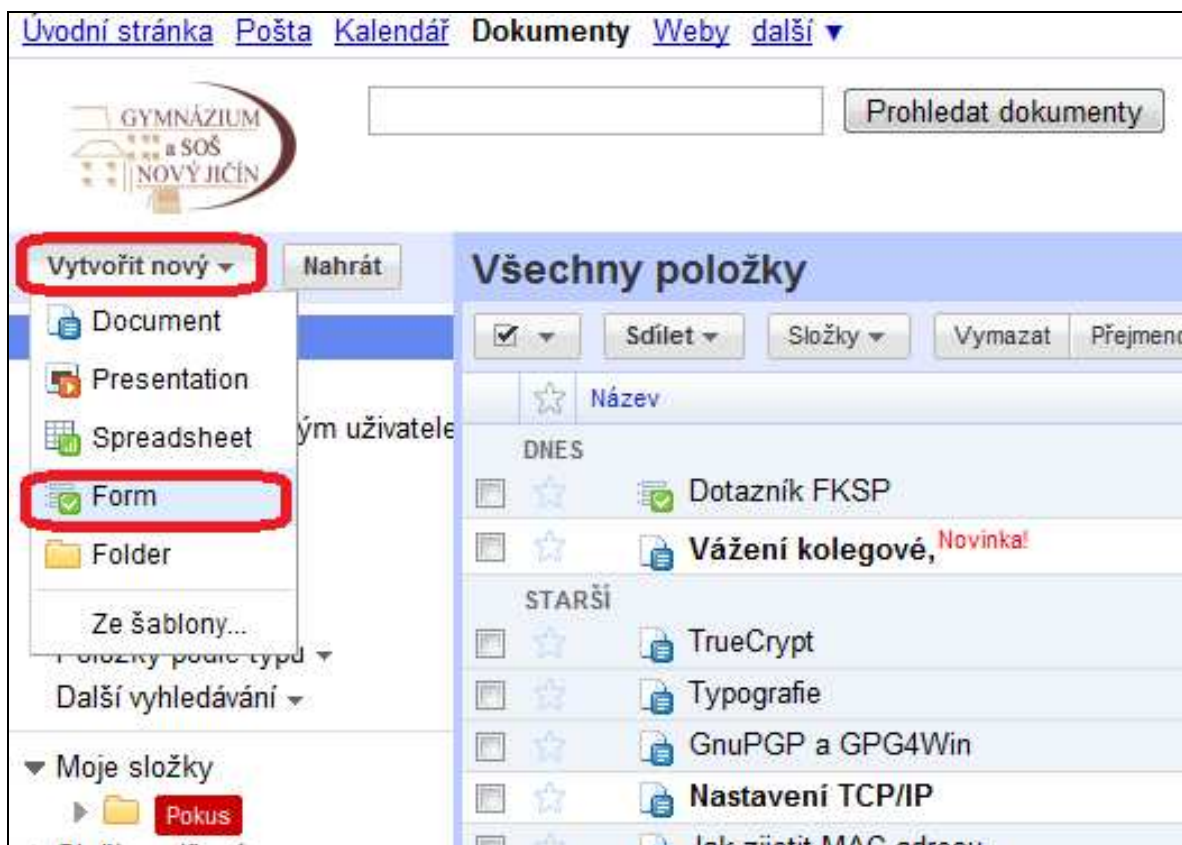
Úvodní stránka Pošta Kalendář **Dokumenty** Weby další ▾

GYMNÁZIUM a SOŠ NOVÝ JIČÍN

Prohledat dokumenty

Vytvořit nový ▾ Nahrát

Document
Presentation
Spreadsheet
Form
Folder
Ze šablony...

ým uživatele

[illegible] podle typu ▾
Další vyhledávání ▾

▾ Moje složky
Pokus

Všechny položky

Sdílet ▾ Složky ▾ Vymazat Přejmeno

Název

DNES
Dotazník FKSP
**Vážení kolegové,** Novinka!

STARŠÍ
TrueCrypt
Typografie
GnuPGP a GPG4Win
**Nastavení TCP/IP**
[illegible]